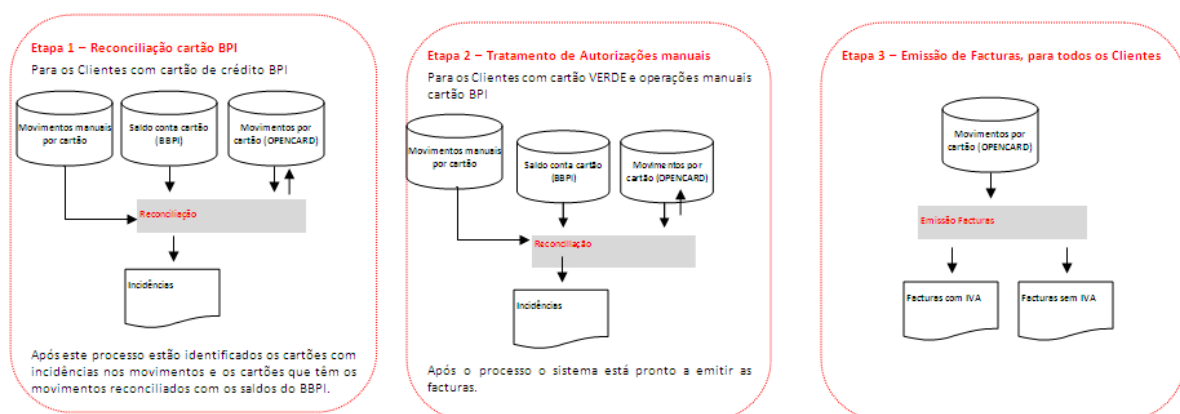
Etapa 1 – Reconciliação cartão BPI

Para os Clientes com cartão de crédito BPI

Movimentos manuais por cartão

Saldo conta cartão (BBPI)

Movimentos por cartão (OPENCARD)

Reconciliação

Incidências

Após este processo estão identificados os cartões com incidências nos movimentos e os cartões que têm os movimentos reconciliados com os saldos do BBPI.

Etapa 2 – Tratamento de Autorizações manuais

Para os Clientes com cartão VERDE e operações manuais cartão BPI

Movimentos manuais por cartão

Saldo conta cartão (BBPI)

Movimentos por cartão (OPENCARD)

Reconciliação

Incidências

Após o processo o sistema está pronto a emitir as facturas.

Etapa 3 – Emissão de Facturas, para todos os Clientes

Movimentos por cartão (OPENCARD)

Emissão Facturas

Facturas com IVA

Facturas sem IVA